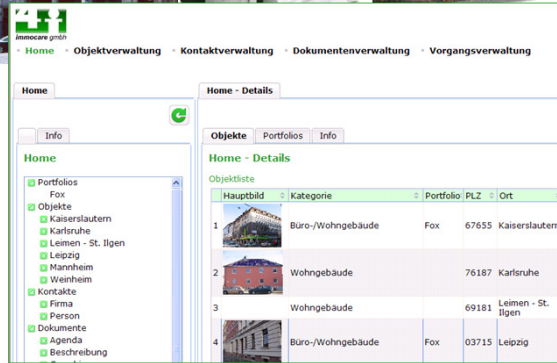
4+1
immocare gmbh

• Home • Objektverwaltung • Kontaktverwaltung • Dokumentenverwaltung • Vorgangsverwaltung

Home

Info

Home

Portfolios
Fox
Objekte
Kaiserslautern
Karlsruhe
Leimen - St. Ilgen
Leipzig
Mannheim
Weinheim
Kontakte
Firma
Person
Dokumente
Agenda
Beschreibung

Home - Details

Objekte | Portfolios | Info

Home - Details

Objektliste

| | Hauptbild | Kategorie | Portfolio | PLZ | Ort |
|---|---|---|---|---|---|
| 1 | | Büro-/Wohngebäude | Fox | 67655 | Kaiserslautern |
| 2 | | Wohngebäude | | 76187 | Karlsruhe |
| 3 | | Wohngebäude | | 69181 | Leimen - St. Ilgen |
| 4 | | Büro-/Wohngebäude | Fox | 03715 | Leipzig |